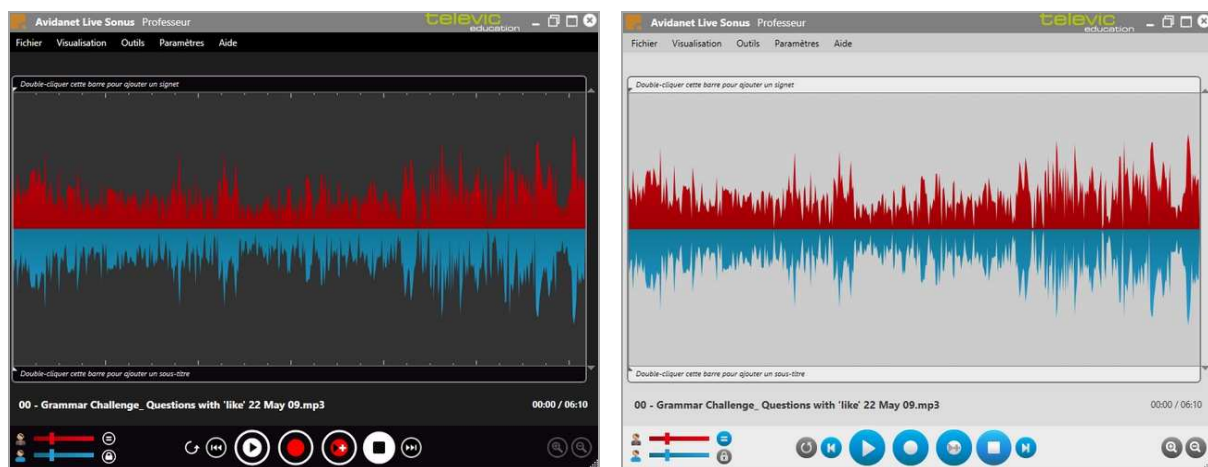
Avidanet Live Sonus Professeur
televic education
Fichier Visualisation Outils Paramètres Aide
Double-cliquer cette barre pour ajouter un signet
Double-cliquer cette barre pour ajouter un sous-titre
00 - Grammar Challenge_ Questions with 'like' 22 May 09.mp3
00:00 / 06:10

Avidanet Live Sonus Professeur
televic education
Fichier Visualisation Outils Paramètres Aide
Double-cliquer cette barre pour ajouter un signet
Double-cliquer cette barre pour ajouter un sous-titre
00 - Grammar Challenge_ Questions with 'like' 22 May 09.mp3
00:00 / 06:10